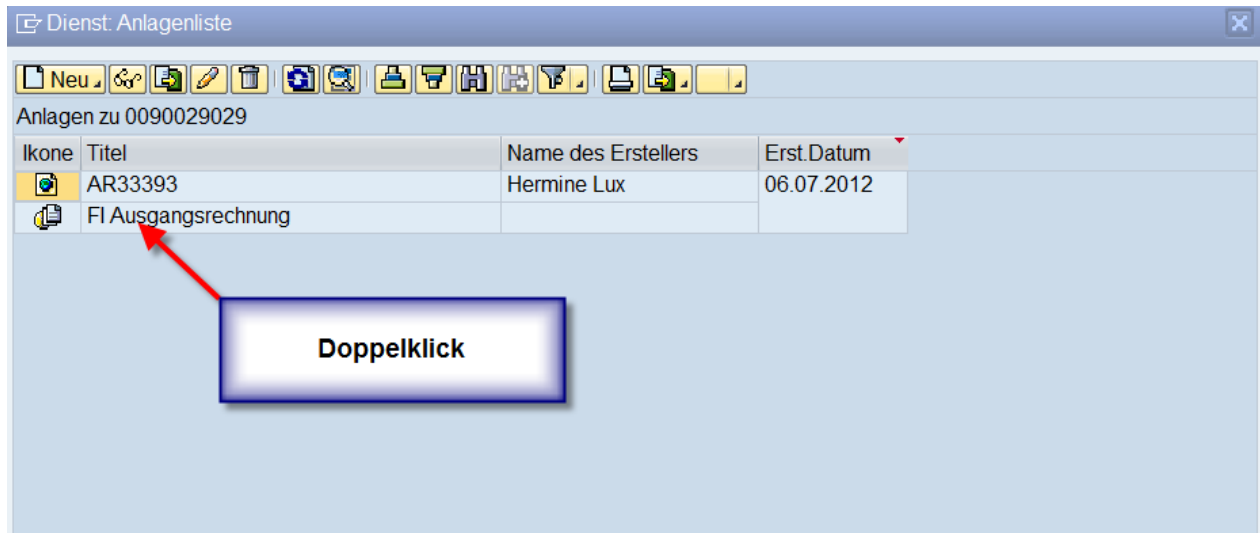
Dienst: Anlagenliste

Neu

Anlagen zu 0090029029

| Ikone | Titel | Name des Erstellers | Erst.Datum |
|---|---|---|---|
| | AR33393 | Hermine Lux | 06.07.2012 |
| | FI Ausgangsrechnung | | |

Doppelklick